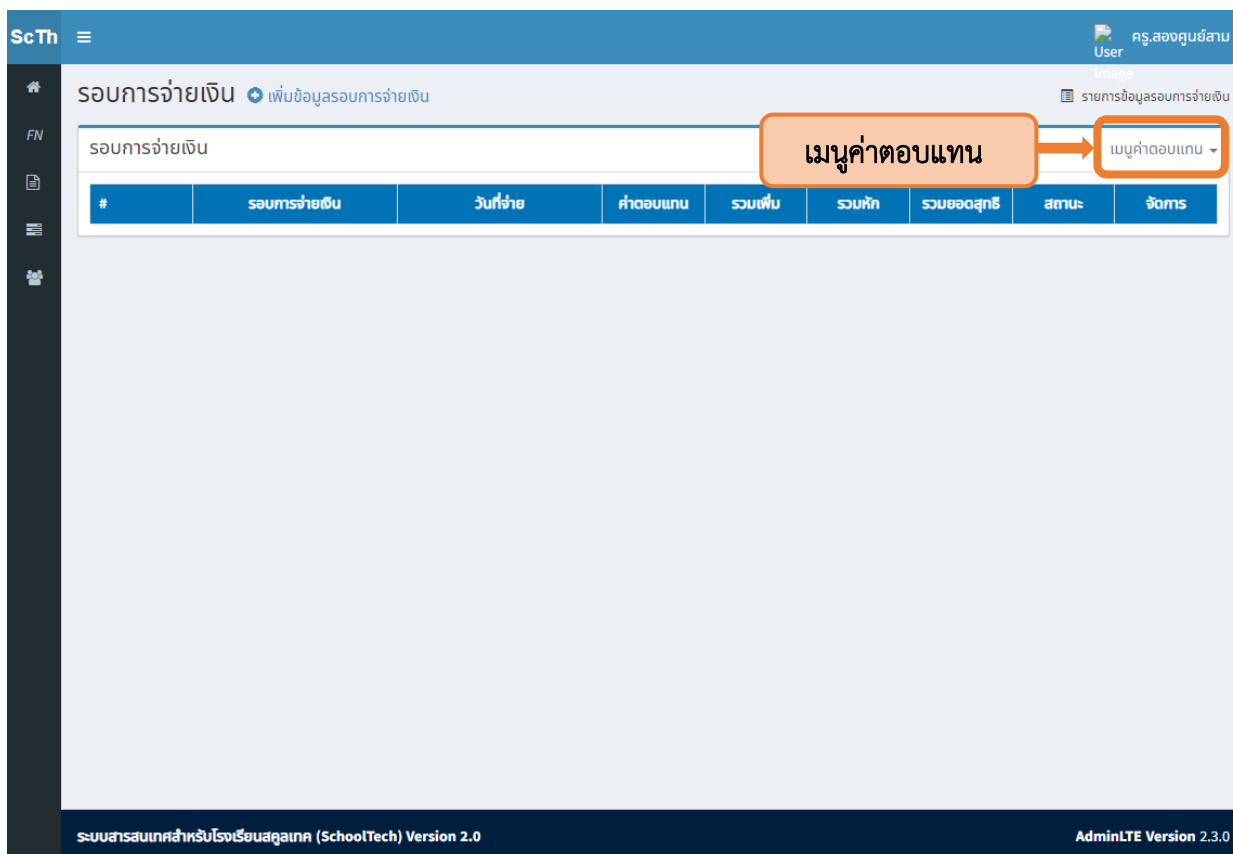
ScTh ≡

User Image ครู.สองศูนย์สาม

FN

รอบการจ่ายเงิน เพิ่มข้อมูลรอบการจ่ายเงิน

รายการข้อมูลรอบการจ่ายเงิน

รอบการจ่ายเงิน

เมนูค่าตอบแทน

เมนูค่าตอบแทน

| # | รอบการจ่ายเงิน | วันที่จ่าย | ค่าตอบแทน | รวมเพิ่ม | รวมหัก | รวมยอดสุทธิ | สถานะ | จัดการ |
|---|---|---|---|---|---|---|---|---|

ระบบสารสนเทศสำหรับโรงเรียนสคูลเทค (SchoolTech) Version 2.0

AdminLTE Version 2.3.0